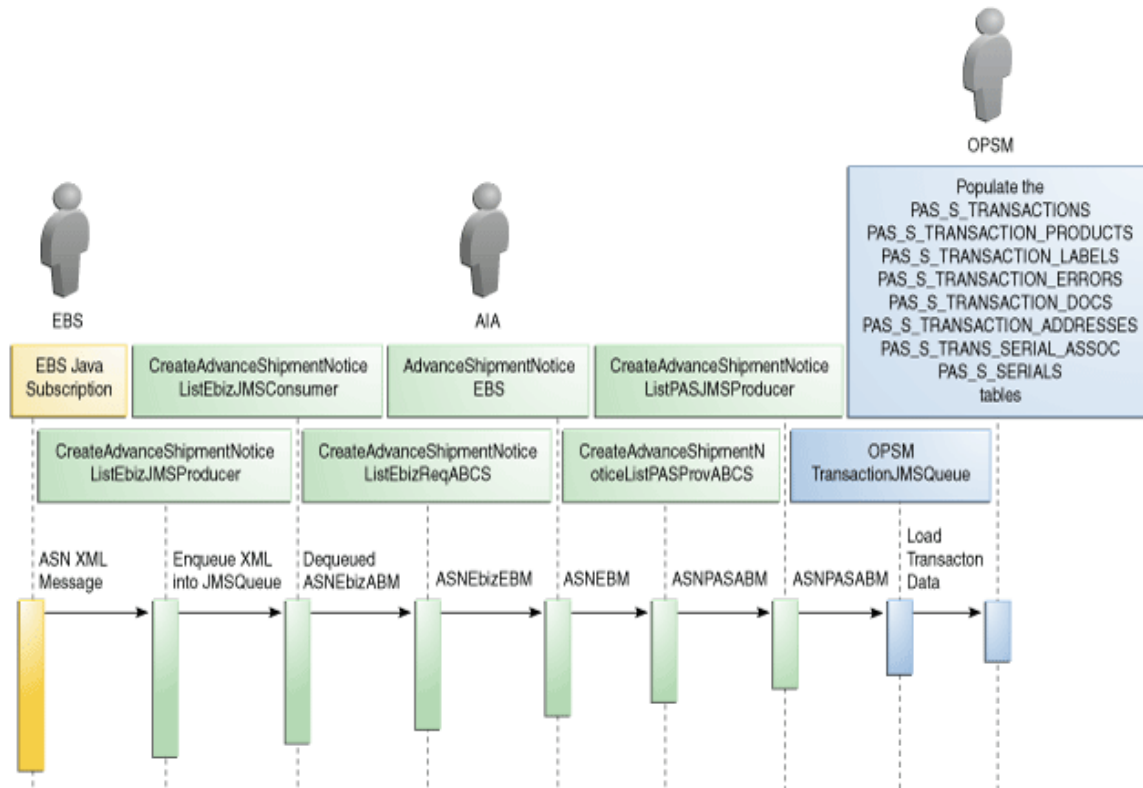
OPSM

Populate the
PAS_S_TRANSACTIONS
PAS_S_TRANSACTION_PRODUCTS
PAS_S_TRANSACTION_LABELS
PAS_S_TRANSACTION_ERRORS
PAS_S_TRANSACTION_DOCS
PAS_S_TRANSACTION_ADDRESSES
PAS_S_TRANS_SERIAL_ASSOC
PAS_S_SERIALS
tables

EBS

AIA

EBS Java Subscription

CreateAdvanceShipmentNoticeListEbizJMSConsumer

AdvanceShipmentNotice EBS

CreateAdvanceShipmentNoticeListPASJMSProducer

CreateAdvanceShipmentNoticeListEbizJMSProducer

CreateAdvanceShipmentNoticeListEbizReqABCS

CreateAdvanceShipmentNoticeListPASProvABCS

OPSM TransactionJMSQueue

ASN XML Message

Enqueue XML into JMSQueue

Dequeued ASNEbizABM

ASNEbizEBM

ASNEBM

ASNPASABM

ASNPASABM

Load Transacton Data